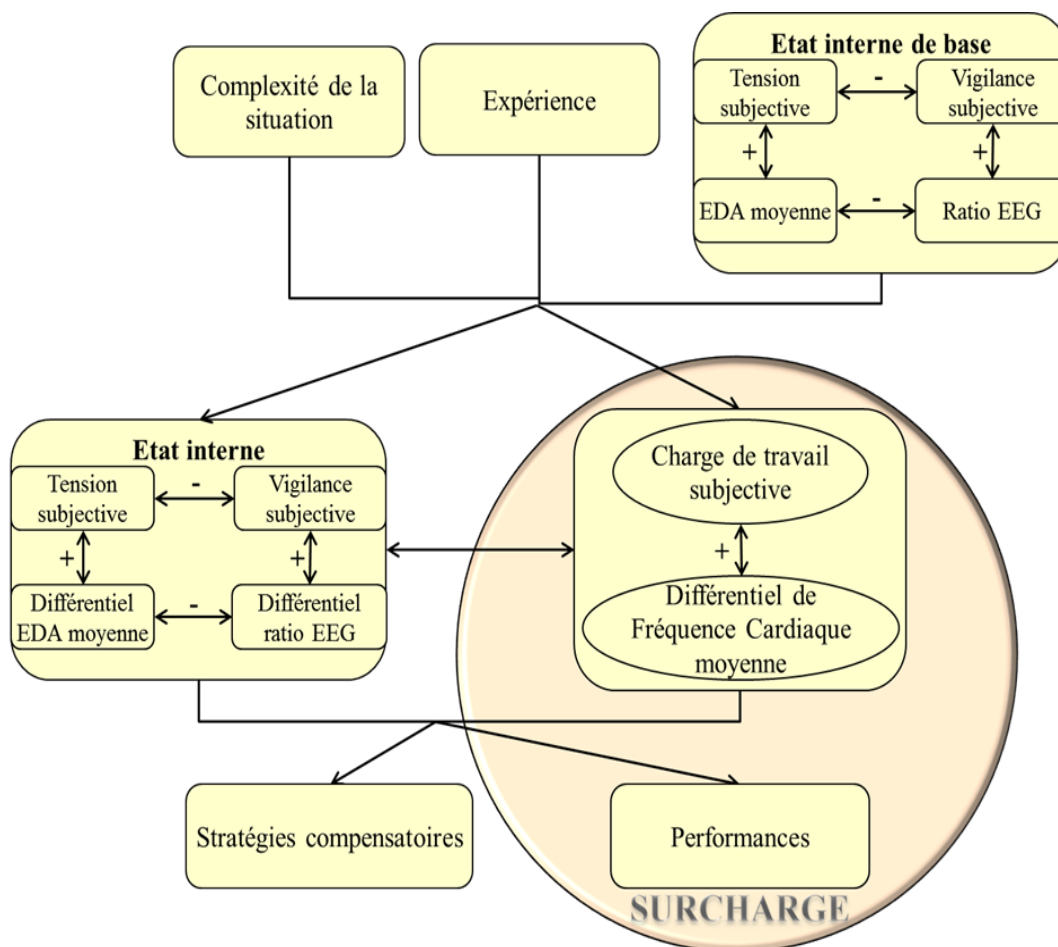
Complexité de la situation

Expérience

Etat interne de base

Tension subjective

-

Vigilance subjective

+

+

EDA moyenne

-

Ratio EEG

Etat interne

Tension subjective

-

Vigilance subjective

+

+

Différentiel EDA moyenne

-

Différentiel ratio EEG

Charge de travail subjective

+

Différentiel de Fréquence Cardiaque moyenne

Stratégies compensatoires

Performances

SURCHARGE